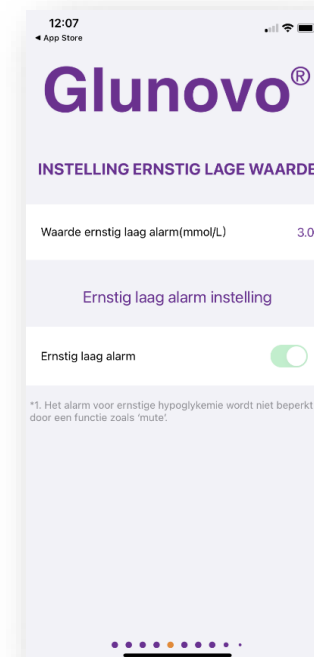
12:07
◀ App Store

Glunovo®

INSTELLING ERNSTIG LAGE WAARDE

Waarde ernstig laag alarm(mmol/L) 3.0

Ernstig laag alarm instelling

Ernstig laag alarm

*1. Het alarm voor ernstige hypoglykemie wordt niet beperkt door een functie zoals 'mute'.